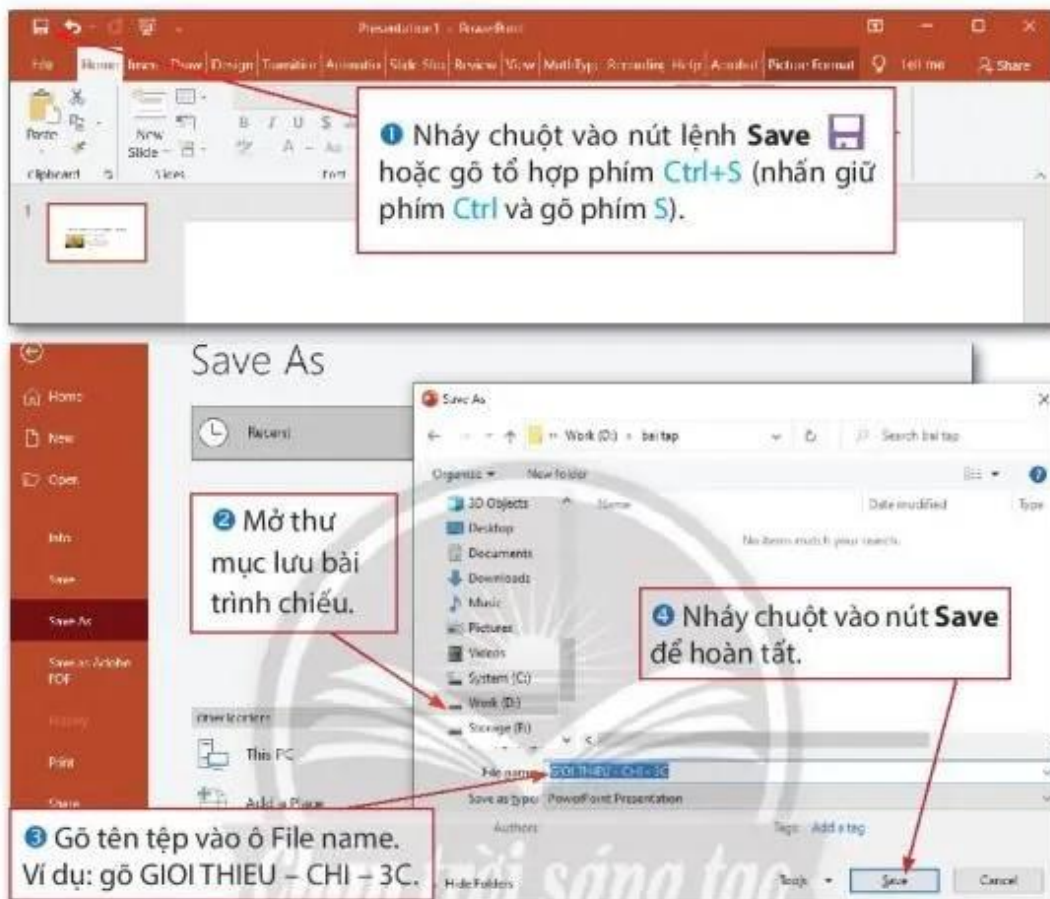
Presentation1 - PowerPoint

File Home Insert Draw Design Transitions Animations Slide Show Review View MathType Recording Help Acrobat Picture Format Tell me Share

Paste Clipboard New Slide Slides Font

❶ Nháy chuột vào nút lệnh **Save** hoặc gõ tổ hợp phím Ctrl+S (nhấn giữ phím Ctrl và gõ phím S).

1

Home
New
Open
Info
Save
Save As
Save as Adobe PDF
History
Print
Share

Save As

Recent

Other locations
This PC
Add a Place

Save As
Work (D:) › bai tap
Search bai tap
Organize ▾ New folder
3D Objects
Desktop
Documents
Downloads
Music
Pictures
Videos
System (C:)
Work (D:)
Storage (E:)
Name
Date modified
Type
No items match your search.

❷ Mở thư mục lưu bài trình chiếu.

❹ Nháy chuột vào nút **Save** để hoàn tất.

File name: GIOI THIEU - CHI - 3C
Save as type: PowerPoint Presentation
Authors:
Tags: Add a tag
Hide Folders
Tools ▾
Save
Cancel

❸ Gõ tên tệp vào ô File name. Ví dụ: gõ GIOI THIEU – CHI – 3C.

Chân trời sáng tạo